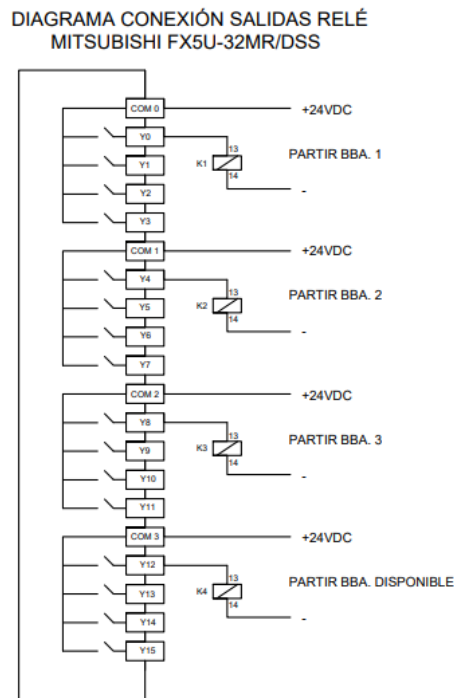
DIAGRAMA CONEXIÓN SALIDAS RELÉ
MITSUBISHI FX5U-32MR/DSS

COM 0
+24VDC
Y0
K1
13
14
PARTIR BBA. 1
-
Y1
Y2
Y3

COM 1
+24VDC
Y4
K2
13
14
PARTIR BBA. 2
-
Y5
Y6
Y7

COM 2
+24VDC
Y8
K3
13
14
PARTIR BBA. 3
-
Y9
Y10
Y11

COM 3
+24VDC
Y12
K4
13
14
PARTIR BBA. DISPONIBLE
-
Y13
Y14
Y15